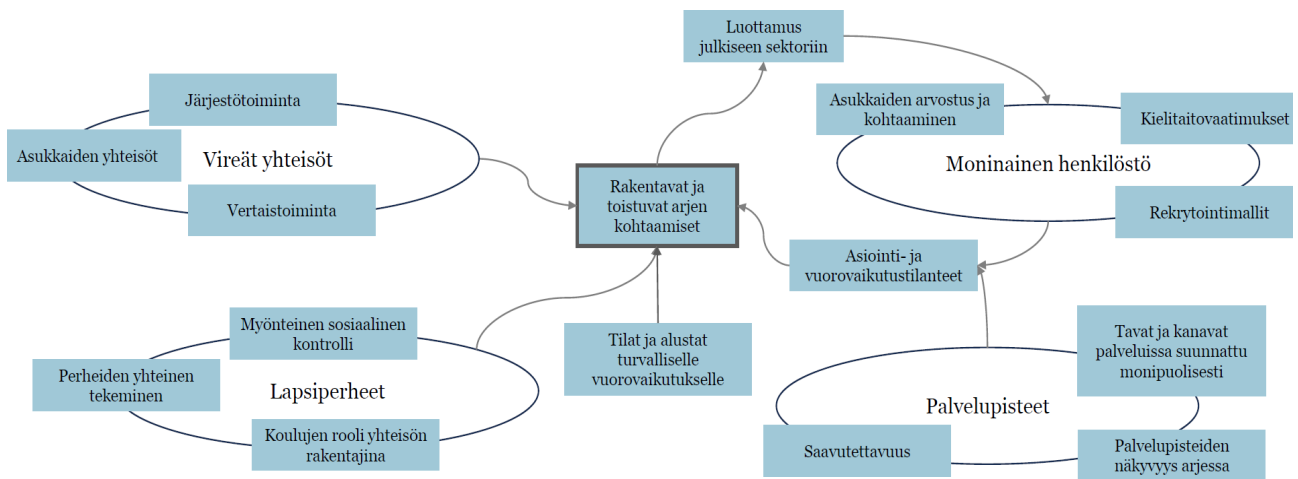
Luottamus julkiseen sektoriin

Järjestötoiminta

Asukkaiden yhteisöt

Vireät yhteisöt

Vertaistoiminta

Rakentavat ja toistuvat arjen kohtaamiset

Asukkaiden arvostus ja kohtaaminen

Kielitaitovaatimukset

Moninainen henkilöstö

Rekrytointimallit

Asiointi- ja vuorovaikutustilanteet

Myönteinen sosiaalinen kontrolli

Perheiden yhteinen tekeminen

Lapsiperheet

Koulujen rooli yhteisön rakentajina

Tilat ja alustat turvalliselle vuorovaikutukselle

Tavat ja kanavat palveluissa suunnattu monipuolisesti

Palvelupisteet

Saavutettavuus

Palvelupisteiden näkyvyys arjessa